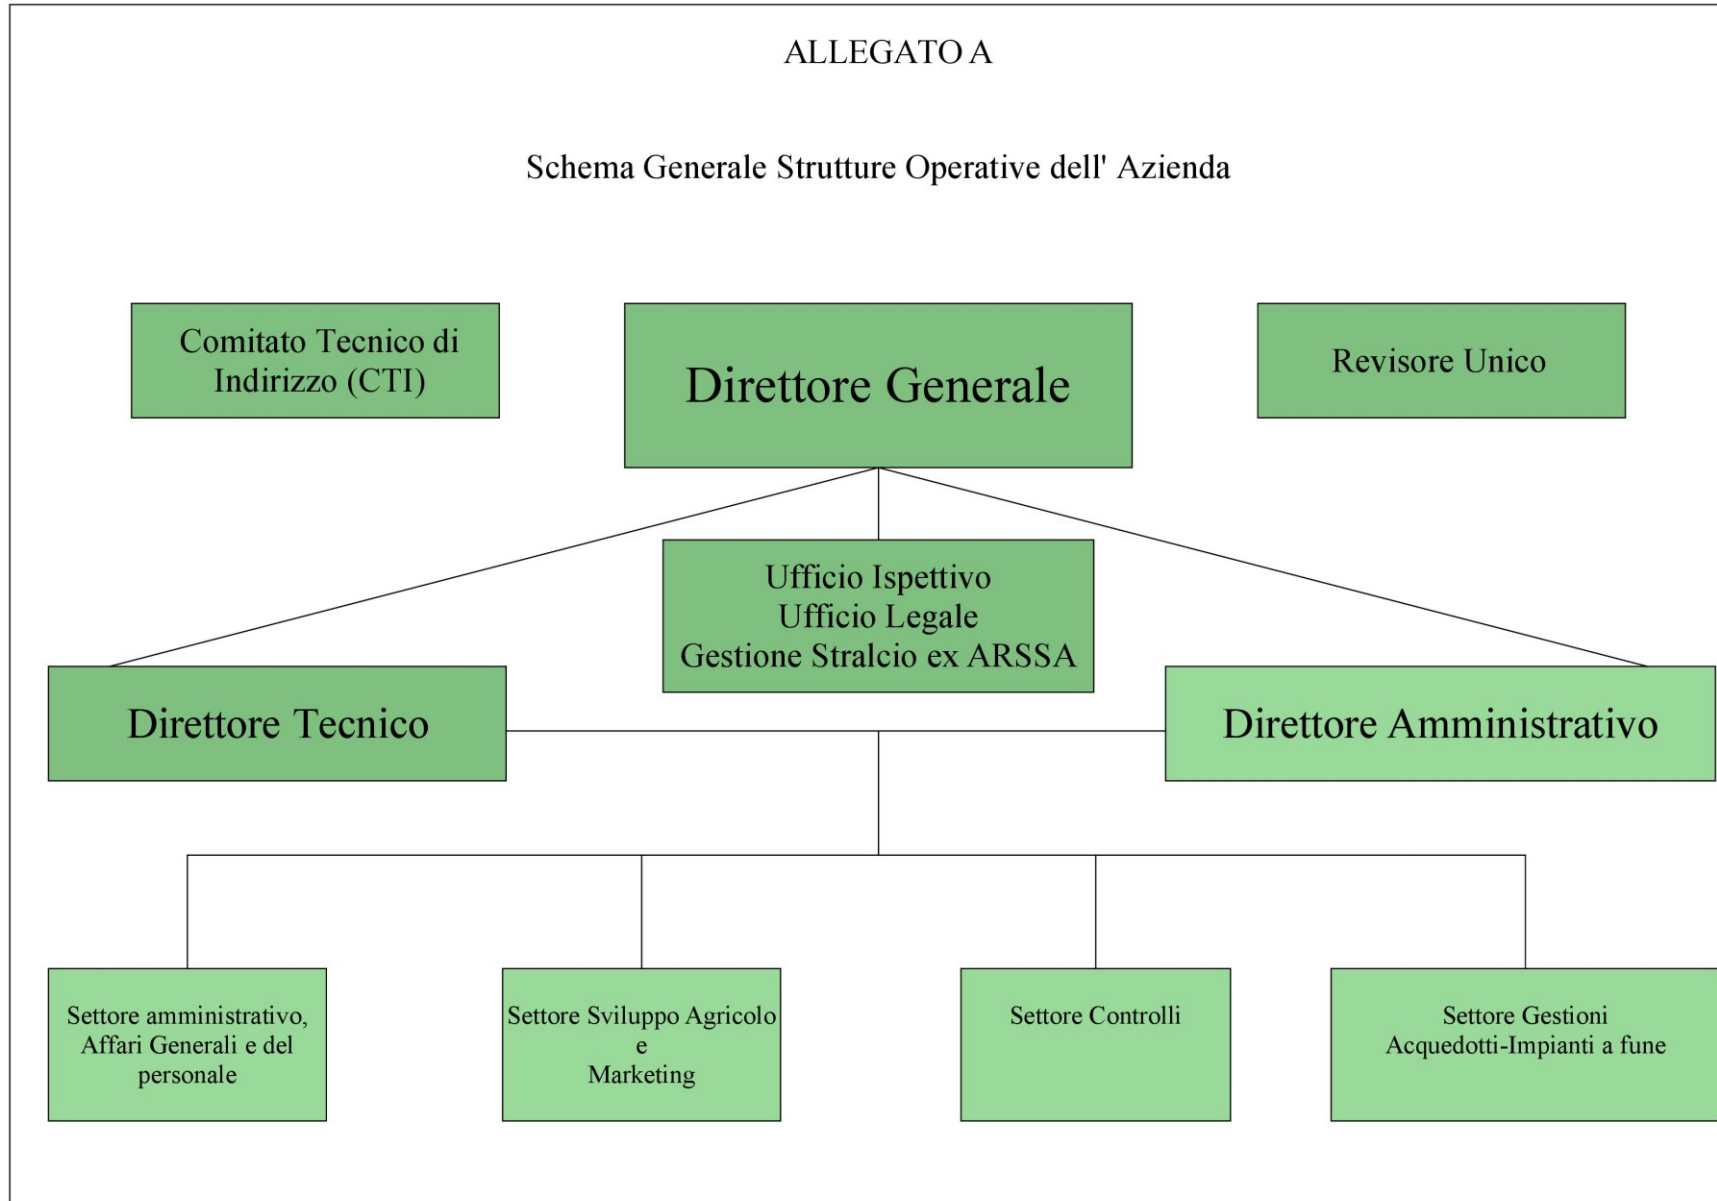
ALLEGATO A

Schema Generale Strutture Operative dell' Azienda

Comitato Tecnico di Indirizzo (CTI)

Direttore Generale

Revisore Unico

Ufficio Ispettivo
Ufficio Legale
Gestione Stralcio ex ARSSA

Direttore Tecnico

Direttore Amministrativo

Settore amministrativo, Affari Generali e del personale

Settore Sviluppo Agricolo e Marketing

Settore Controlli

Settore Gestioni Acquedotti-Impianti a fune